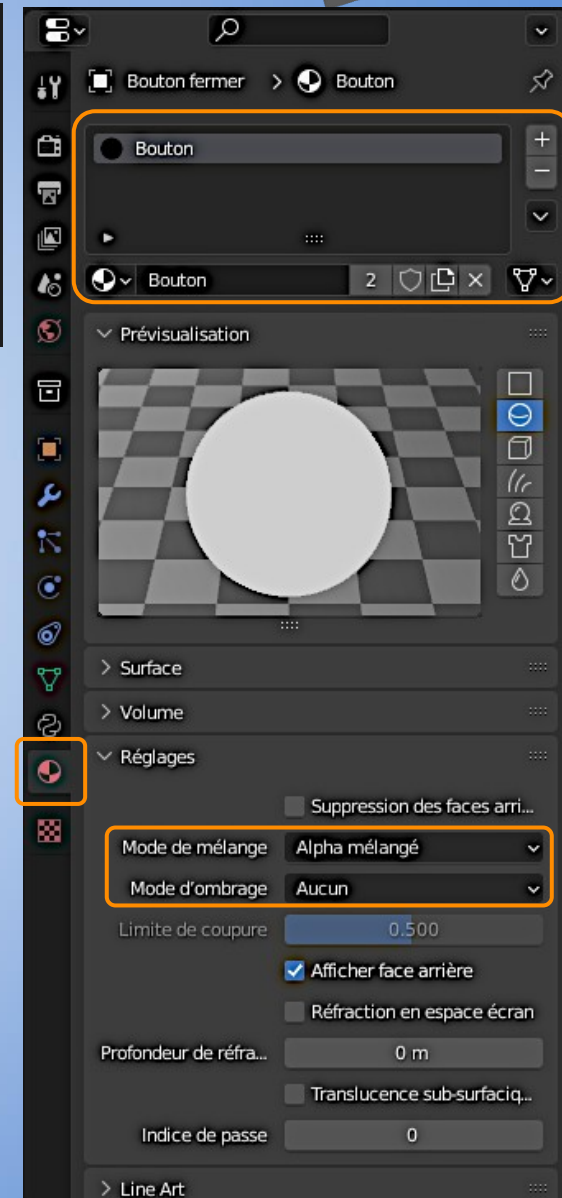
Bouton fermer > Bouton

Bouton

Bouton 2

Prévisualisation

Surface

Volume

Réglages

Suppression des faces arri...

Mode de mélange Alpha mélangé

Mode d'ombrage Aucun

Limite de coupure 0.500

Afficher face arrière

Réfraction en espace écran

Profondeur de réfra... 0 m

Translucence sub-surfaciq...

Indice de passe 0

Line Art